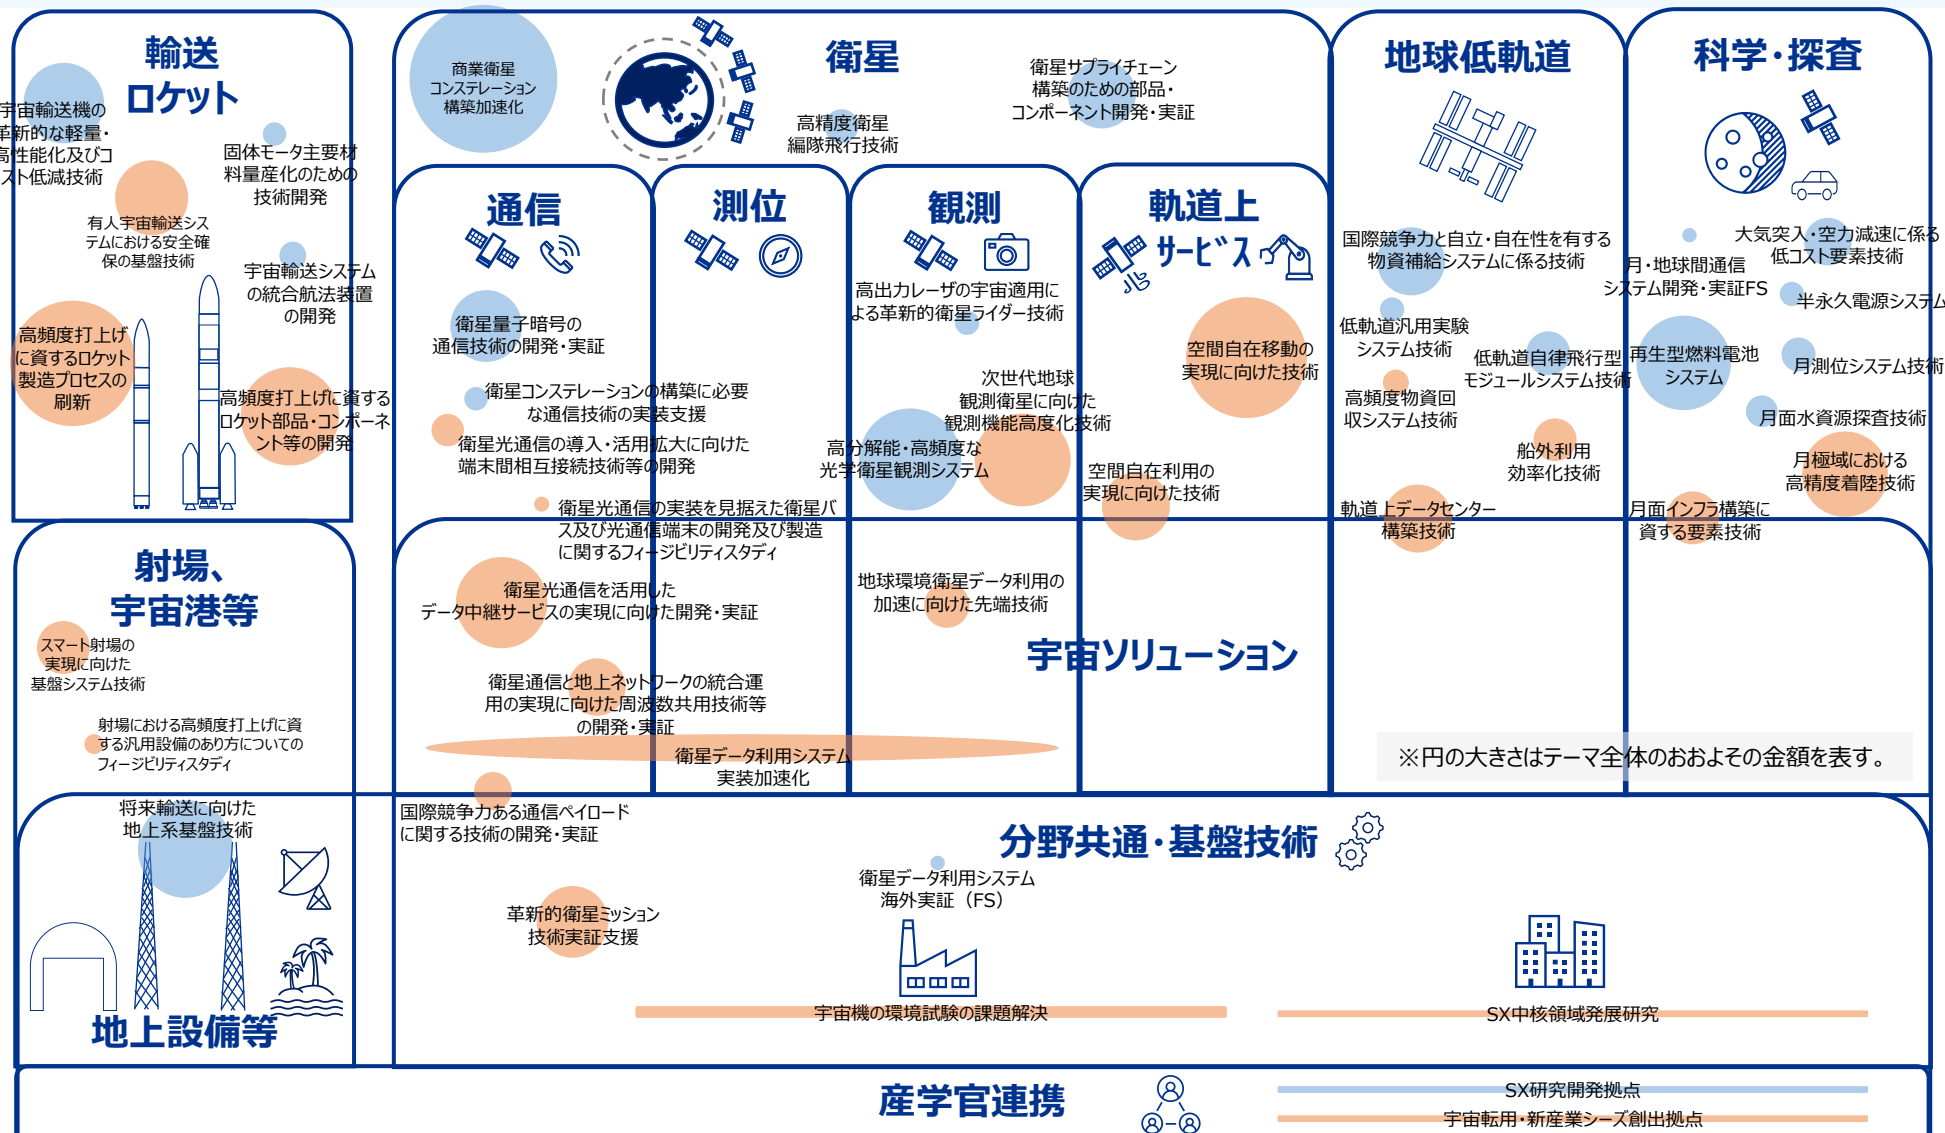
輸送
ロケット

宇宙輸送機の革新的な軽量・高性能化及びコスト低減技術

固体モータ主要材料量産化のための技術開発

有人宇宙輸送システムにおける安全確保の基盤技術

宇宙輸送システムの統合航法装置の開発

高頻度打上げに資するロケット製造プロセスの刷新

高頻度打上げに資するロケット部品・コンポーネント等の開発

商業衛星コンステレーション構築加速化

衛星

高精度衛星編隊飛行技術

衛星サプライチェーン構築のための部品・コンポーネント開発・実証

通信

衛星量子暗号の通信技術の開発・実証

衛星コンステレーションの構築に必要な通信技術の実装支援

衛星光通信の導入・活用拡大に向けた端末間相互接続技術等の開発

衛星光通信の実装を見据えた衛星バス及び光通信端末の開発及び製造に関するフィージビリティスタディ

測位

観測

高出力レーザの宇宙適用による革新的衛星ライダー技術

次世代地球観測衛星に向けた観測機能高度化技術

高分解能・高頻度な光学衛星観測システム

軌道上
サービス

空間自在移動の実現に向けた技術

空間自在利用の実現に向けた技術

地球低軌道

国際競争力と自立・自在性を有する物資補給システムに係る技術

低軌道汎用実験システム技術

低軌道自律飛行型モジュールシステム技術

高頻度物資回収システム技術

船外利用効率化技術

軌道上データセンター構築技術

科学・探査

大気突入・空力減速に係る低コスト要素技術

月・地球間通信システム開発・実証FS

半永久電源システム

再生型燃料電池システム

月測位システム技術

月面水資源探査技術

月極域における高精度着陸技術

月面インフラ構築に資する要素技術

射場、
宇宙港等

スマート射場の実現に向けた基盤システム技術

射場における高頻度打上げに資する汎用設備のあり方についてのフィージビリティスタディ

衛星光通信を活用したデータ中継サービスの実現に向けた開発・実証

地球環境衛星データ利用の加速に向けた先端技術

宇宙ソリューション

衛星通信と地上ネットワークの統合運用の実現に向けた周波数共用技術等の開発・実証

衛星データ利用システム実装加速化

※円の大きさはテーマ全体のおおよその金額を表す。

将来輸送に向けた地上系基盤技術

地上設備等

国際競争力ある通信ペイロードに関する技術の開発・実証

分野共通・基盤技術

衛星データ利用システム海外実証（FS）

革新的衛星ミッション技術実証支援

宇宙機の環境試験の課題解決

SX中核領域発展研究

産学官連携

SX研究開発拠点

宇宙転用・新産業シーズ創出拠点